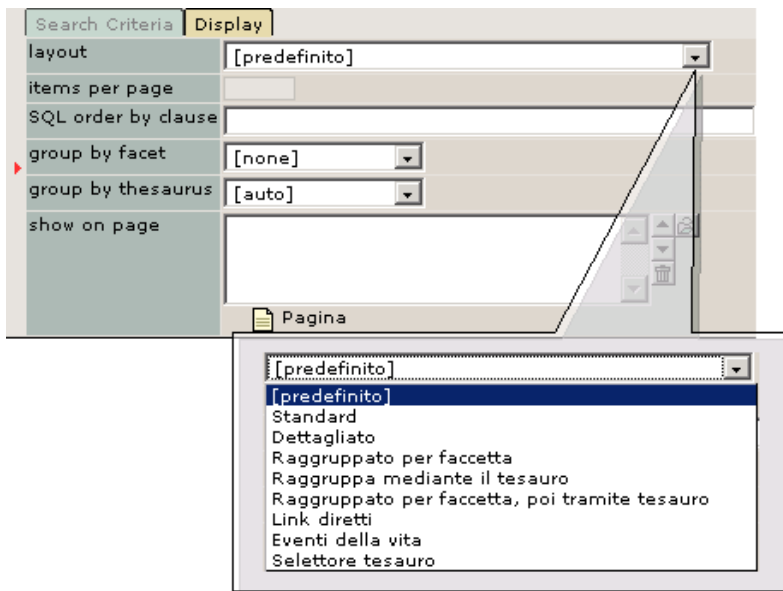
Search Criteria | Display

layout [predefinito]

items per page

SQL order by clause

group by facet [none]

group by thesaurus [auto]

show on page

Pagina

[predefinito]

[predefinito]
Standard
Dettagliato
Raggruppato per faccetta
Raggruppa mediante il tesauro
Raggruppato per faccetta, poi tramite tesauro
Link diretti
Eventi della vita
Selettore tesauro